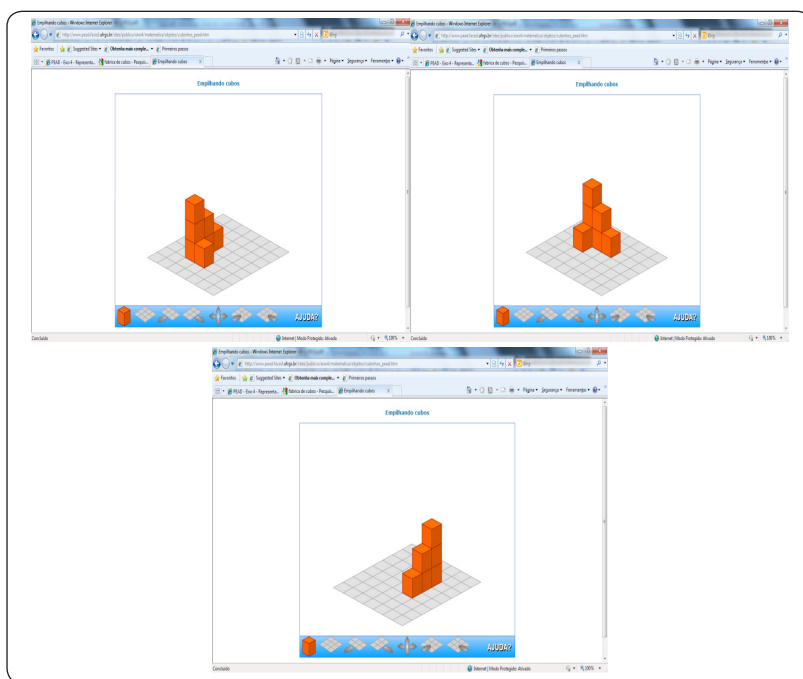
Empilhando cubos - Windows Internet Explorer
Bing
Favoritos | Suggested Sites ▾ | Obtenha mais comple... ▾ | Primeiros passos
PEAD - Eixo 4 - Representa... | Fabrica de cubos - Pesquis... | Empilhando cubos
Página ▾ Segurança ▾ Ferramentas ▾
Empilhando cubos
AJUDA?
Concluído
Internet | Modo Protegido: Ativado
100%

Empilhando cubos - Windows Internet Explorer
Bing
Favoritos | Suggested Sites ▾ | Obtenha mais comple... ▾ | Primeiros passos
PEAD - Eixo 4 - Representa... | Fabrica de cubos - Pesquis... | Empilhando cubos
Página ▾ Segurança ▾ Ferramentas ▾
Empilhando cubos
AJUDA?
Concluído
Internet | Modo Protegido: Ativado
100%

Empilhando cubos - Windows Internet Explorer
Bing
Favoritos | Suggested Sites ▾ | Obtenha mais comple... ▾ | Primeiros passos
PEAD - Eixo 4 - Representa... | Fabrica de cubos - Pesquis... | Empilhando cubos
Página ▾ Segurança ▾ Ferramentas ▾
Empilhando cubos
AJUDA?
Concluído
Internet | Modo Protegido: Ativado
100%